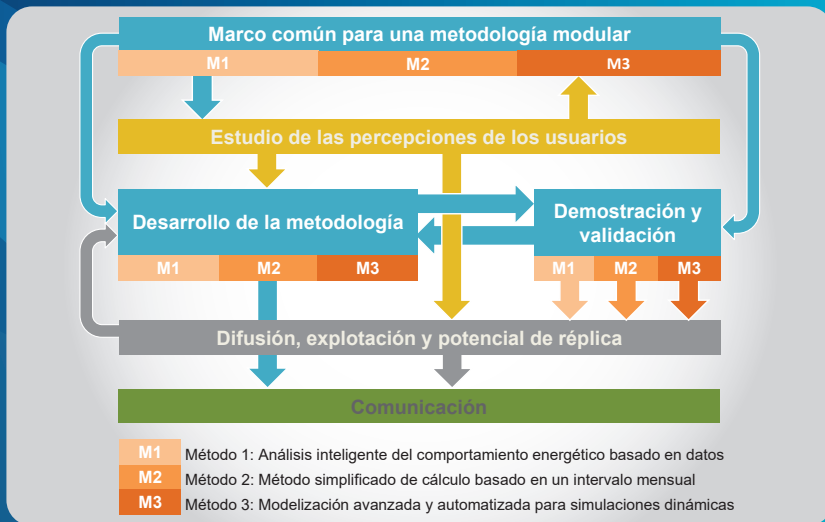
Marco común para una metodología modular

M1 M2 M3

Estudio de las percepciones de los usuarios

Desarrollo de la metodología

M1 M2 M3

Demostración y validación

M1 M2 M3

Difusión, explotación y potencial de réplica

Comunicación

M1 Método 1: Análisis inteligente del comportamiento energético basado en datos
M2 Método 2: Método simplificado de cálculo basado en un intervalo mensual
M3 Método 3: Modelización avanzada y automatizada para simulaciones dinámicas